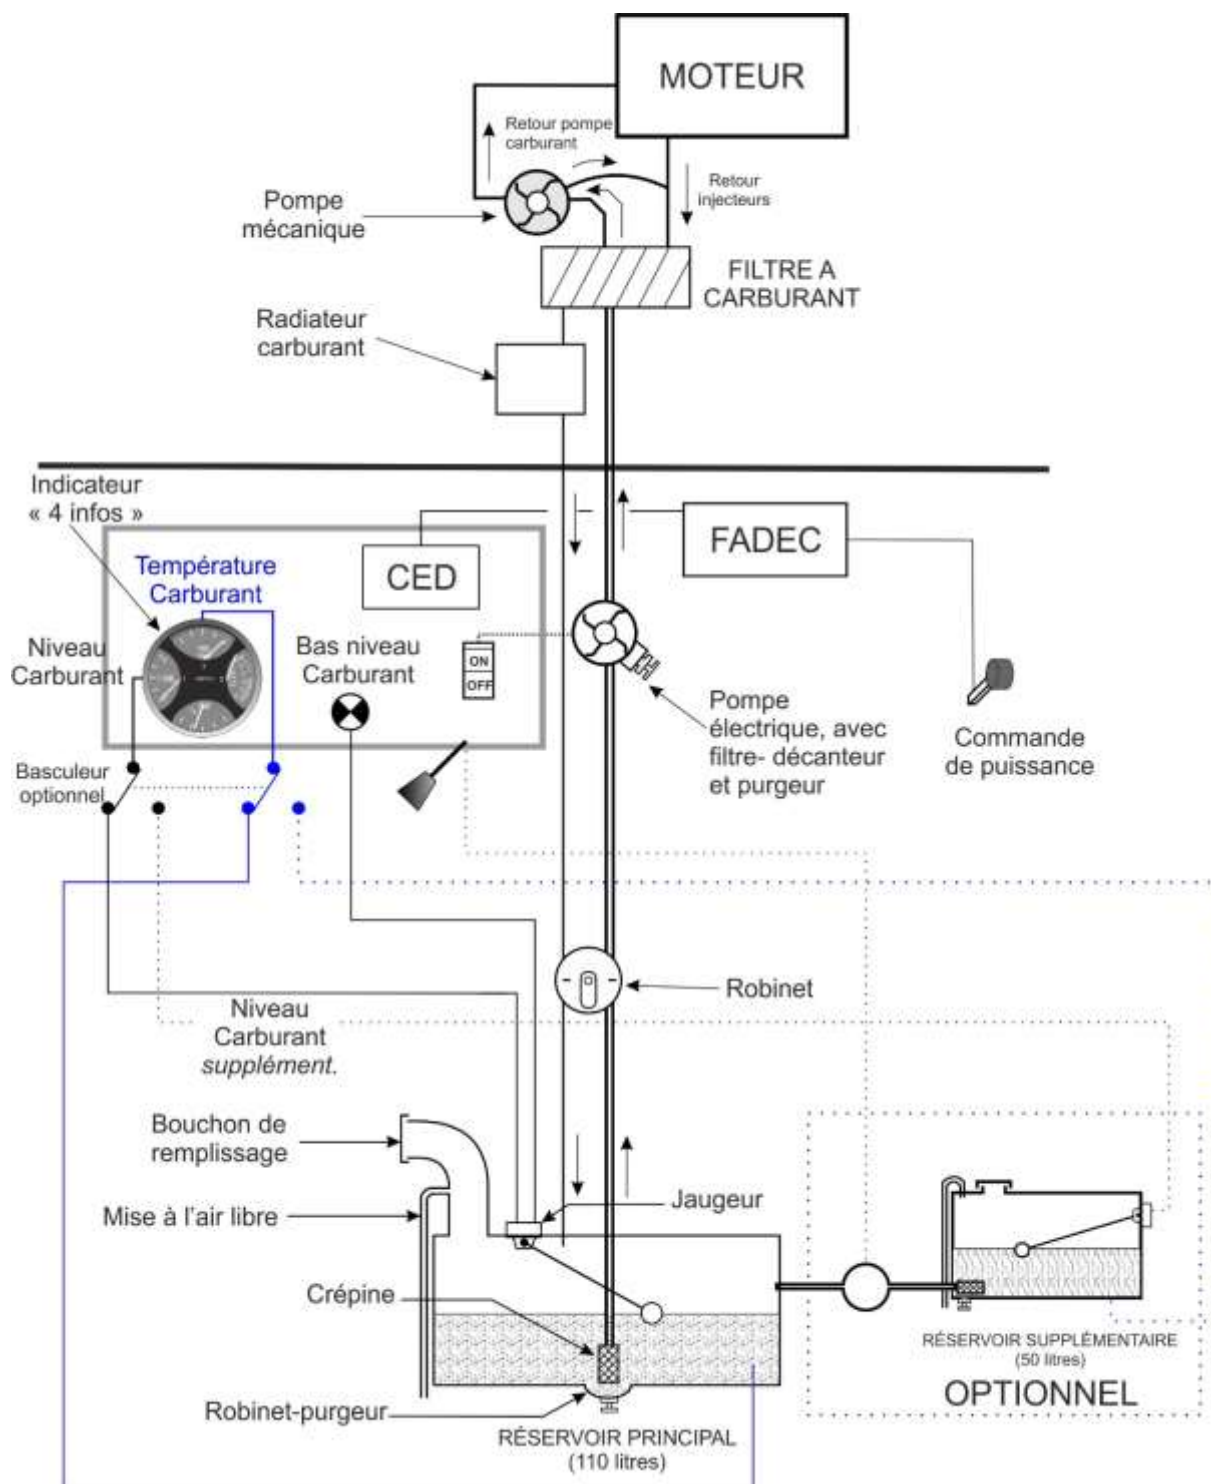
MOTEUR

Retour pompe carburant

Retour injecteurs

Pompe mécanique

FILTRE A CARBURANT

Radiateur carburant

Indicateur « 4 infos »

Température Carburant

CED

FADEC

Niveau Carburant

Bas niveau Carburant

ON
OFF

Pompe électrique, avec filtre- décanteur et purgeur

Commande de puissance

Basculeur optionnel

Robinet

Niveau Carburant *supplément.*

Bouchon de remplissage

Mise à l'air libre

Jaugeur

Crépine

Robinet-purgeur

RÉSERVOIR PRINCIPAL (110 litres)

RÉSERVOIR SUPPLÉMENTAIRE (50 litres)

OPTIONNEL